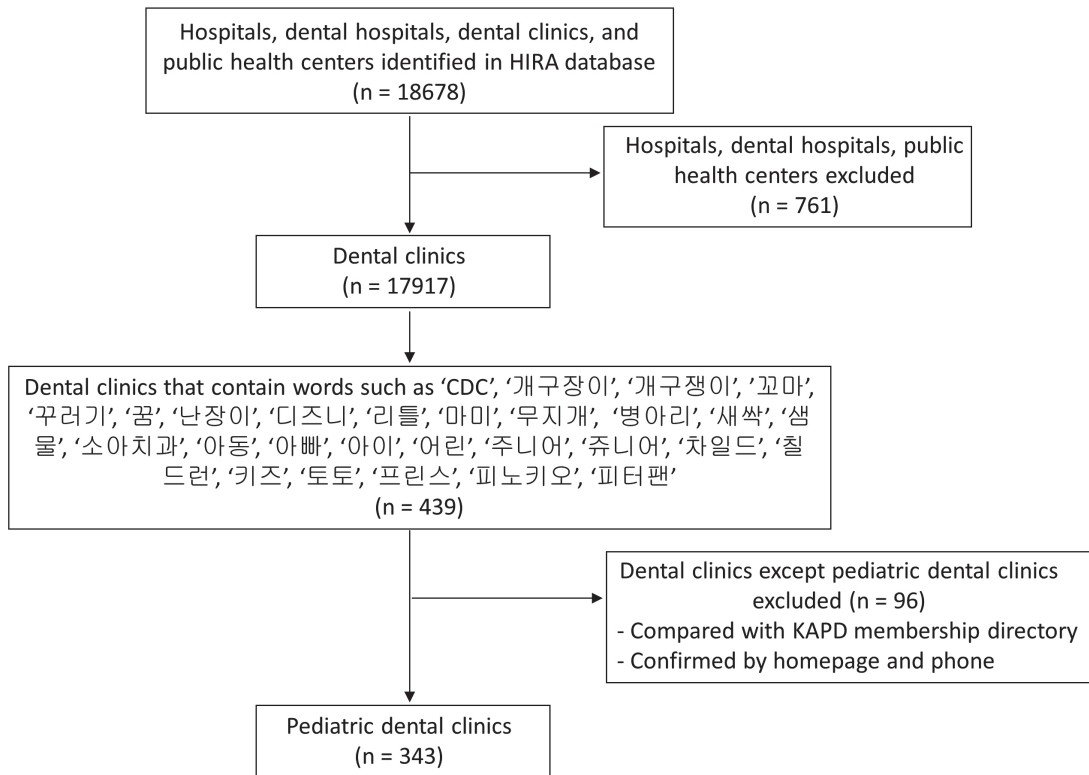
Hospitals, dental hospitals, dental clinics, and public health centers identified in HIRA database
(n = 18678)

Hospitals, dental hospitals, public health centers excluded
(n = 761)

Dental clinics
(n = 17917)

Dental clinics that contain words such as 'CDC', '개구장이', '개구쟁이', '꼬마', '꾸러기', '꿈', '난장이', '디즈니', '리틀', '마미', '무지개', '병아리', '새싹', '샘물', '소아치과', '아동', '아빠', '아이', '어린', '주니어', '쥬니어', '차일드', '칠드런', '키즈', '토토', '프린스', '피노키오', '피터팬'
(n = 439)

Dental clinics except pediatric dental clinics excluded (n = 96)
- Compared with KAPD membership directory
- Confirmed by homepage and phone

Pediatric dental clinics
(n = 343)